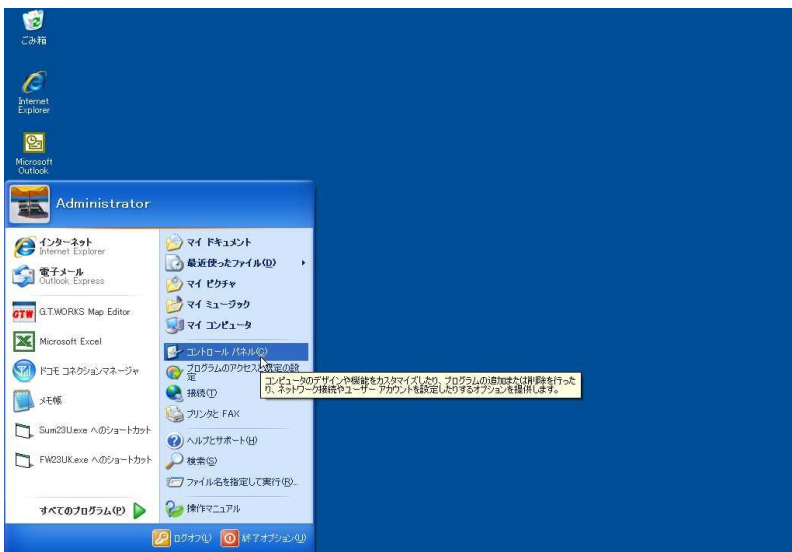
ごみ箱

Internet Explorer

Microsoft Outlook

Administrator

インターネット
Internet Explorer

電子メール
Outlook Express

G.T.WORKS Map Editor

Microsoft Excel

ドコモ コネクションマネージャ

メモ帳

Sum23U.exe へのショートカット

FW23UK.exe へのショートカット

すべてのプログラム(P)

マイ ドキュメント

最近使ったファイル(D)

マイ ピクチャ

マイ ミュージック

マイ コンピュータ

コントロール パネル(C)

プログラムのアクセスと既定の設定

接続(T)

プリンタと FAX

ヘルプとサポート(H)

検索(S)

ファイル名を指定して実行(R)...

操作マニュアル

コンピュータのデザインや機能をカスタマイズしたり、プログラムの追加または削除を行ったり、ネットワーク接続やユーザー アカウントを設定したりするオプションを提供します。

ログオフ(L)

終了オプション(U)